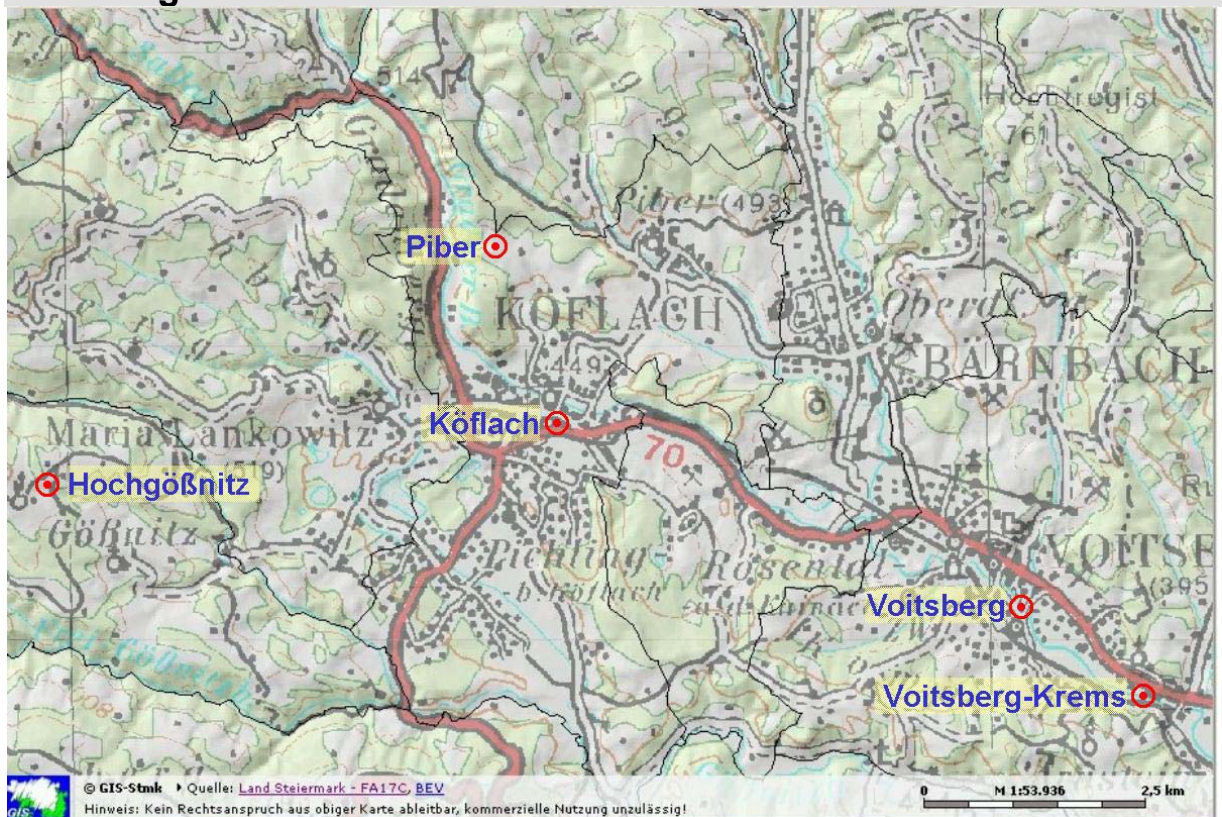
514

Hochtregist
761

Piber (493)

Piber

KÖFLACH

449

Oberdorf

BÄRNBACH

Maria Lankowitz

(519)

Köflach

70

Hochgößnitz

Gößnitz

Pichling b. Köflach

Rosental a. d. Kainach

VOITSB

(395

Voitsberg

Voitsberg-Krems

608

© GIS-Stmk ▸ Quelle: Land Steiermark - FA17C, BEV
Hinweis: Kein Rechtsanspruch aus obiger Karte ableitbar, kommerzielle Nutzung unzulässig!

0 M 1:53.936 2,5 km

GIS